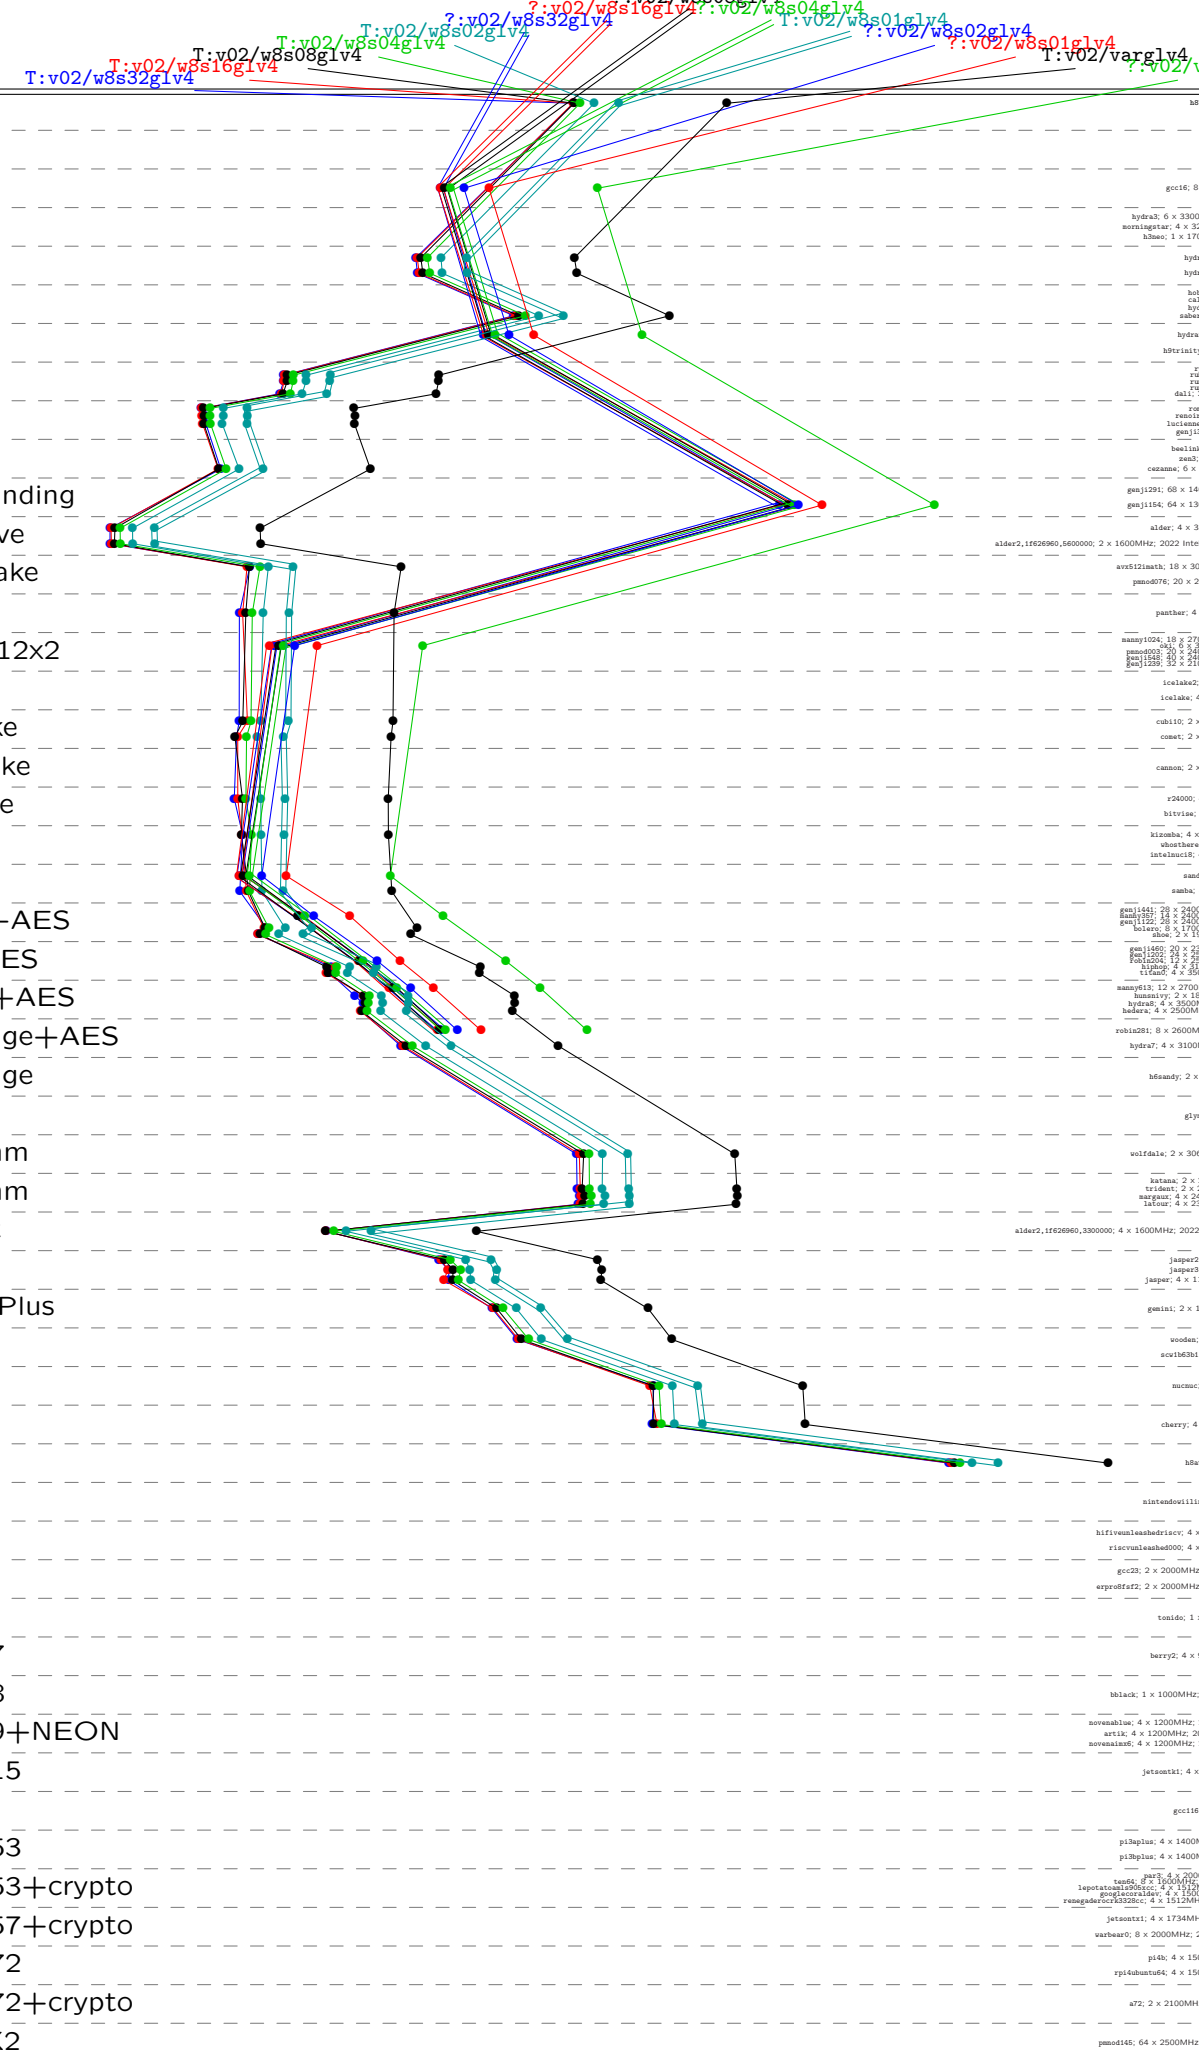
T:v02/w8s32glv4
T:v02/w8s16glv4
T:v02/w8s08glv4
T:v02/w8s04glv4
T:v02/w8s02glv4
?:v02/w8s32glv4
?:v02/w8s16glv4
?:v02/w8s04glv4
T:v02/w8s01glv4
?:v02/w8s02glv4
?:v02/w8s01glv4
T:v02/varglv4
?:v02/v

nding
ve
ake
12x2
ke
ke
e
-AES
ES
+AES
ge+AES
ge
m
m
Plus
7
3
9+NEON
15
53
53+crypto
57+crypto
72
72+crypto
X2

gcc16; 8
hydra3; 6 x 3300
morningstar; 4 x 3
h3meo; 1 x 170
hydr
hydr
hob
cal
hyd
saber
hydra
h9trinity
r
ru
ru
ru
dali;
ro
renoi
lucienne
genji
beelink
zen3;
cezanne; 6 x
genji291; 68 x 14
genji154; 64 x 13
alder; 4 x 3
alder2,1f626960,5600000; 2 x 1600MHz; 2022 Inte
avx512imath; 18 x 30
pmnod076; 20 x 2
panther; 4
manny1024; 18 x 27
ski; 6 x
pmnod003; 20 x 24
genji548; 40 x 24
genji239; 32 x 21
icelake2;
icelake; 4
cubi10; 2 x
comet; 2 x
cannon; 2 x
r24000;
bitvise;
kizomba; 4 x
whosthere
intelnuci8;
sand
samba;
genji441; 28 x 2400
manny357; 14 x 2400
genji122; 28 x 2400
bolero; 8 x 1700
shoe; 2 x 19
genji460; 20 x 23
genji202; 24 x 25
robin204; 12 x 25
hiphop; 4 x 31
tifani; 4 x 35
manny613; 12 x 2700
hunnsivy; 2 x 18
hydra8; 4 x 3500M
hedera; 4 x 2500M
robin281; 8 x 2600M
hydra7; 4 x 3100M
h6sandy; 2 x
glyn
wolfdale; 2 x 30
katana; 2 x
trident; 2 x
margaux; 4 x 24
latour; 4 x 23
alder2,1f626960,3300000; 4 x 1600MHz; 2022
jasper2
jasper3
jasper; 4 x 1
gemini; 2 x 1
wooden;
scw1b63b1
nucnuc;
cherry; 4
h8a
nintendowiiu
hifiveunleashedriscv; 4 x
riscvunleashed000; 4 x
gcc23; 2 x 2000MHz
erpro8fsf2; 2 x 2000MHz
tonido; 1
berry2; 4 x
bblack; 1 x 1000MHz;
novenablue; 4 x 1200MHz;
artik; 4 x 1200MHz;
novenaimx6; 4 x 1200MHz;
jetsontk1; 4 x
gcc116
pi3aplus; 4 x 1400M
pi3bplus; 4 x 1400M
par3; 4 x 200
ten64; 8 x 1600MHz;
lepotatoamls905xcc; 4 x 1512M
googlecoraldev; 4 x 1500
renegaderockk3328cc; 4 x 1512MH
jetsontx1; 4 x 1734MH
warbear0; 8 x 2000MHz;
pi4b; 4 x 150
rpi4ubuntu64; 4 x 150
a72; 2 x 2100MH
pmnod145; 64 x 2500MHz